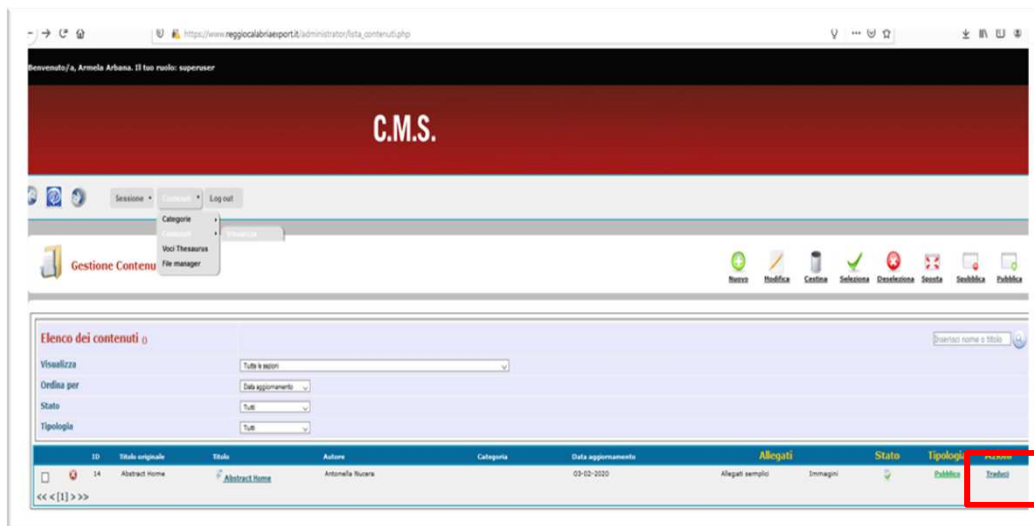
https://www.reggiocalabriaesport.it/administrator/lista_contenuti.php

Benvenuto/a, Armela Arbana. Il tuo ruolo: superuser

C.M.S.

Sessione ▾ Contenuti ▾ Log out

Categorie
Contenuti
Voci Thesaurus
File manager

Visualizza

Gestione Contenu

Nuovo Modifica Cestina Seleziona Deseleziona Sposta Spubblica Pubblica

Elenco dei contenuti ()

Inserisci nome o titolo

Visualizza
Tutte le sezioni
Ordina per
Data aggiornamento
Stato
Tutti
Tipologia
Tutti

| | | ID | Titolo originale | Titolo | Autore | Categoria | Data aggiornamento | Allegati | | Stato | Tipologia | Azioni |
|---|---|---|---|---|---|---|---|---|---|---|---|---|
| | | 14 | Abstract Home | Abstract Home | Antonella Nucera | | 03-02-2020 | Allegati semplici | Immagini | | Pubblica | Traduci |

<< < [1] > >>